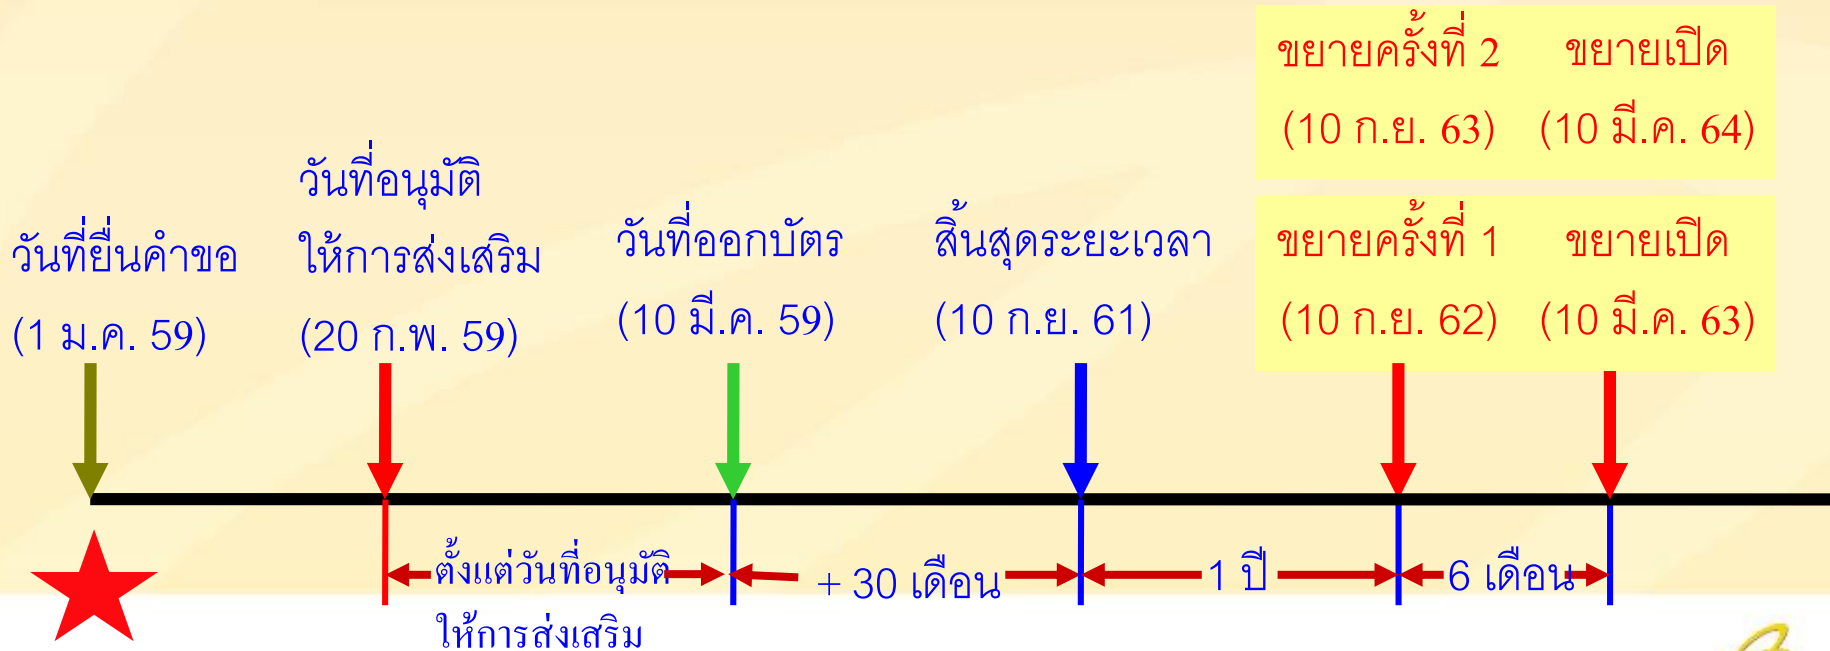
ขยายครั้งที่ 2 (10 ก.ย. 63)

ขยายเปิด (10 มี.ค. 64)

วันที่ยื่นคำขอ (1 ม.ค. 59)

วันที่อนุมัติให้การส่งเสริม (20 ก.พ. 59)

วันที่ออกบัตร (10 มี.ค. 59)

สิ้นสุดระยะเวลา (10 ก.ย. 61)

ขยายครั้งที่ 1 (10 ก.ย. 62)

ขยายเปิด (10 มี.ค. 63)

ตั้งแต่วันที่อนุมัติให้การส่งเสริม

+ 30 เดือน

1 ปี

6 เดือน